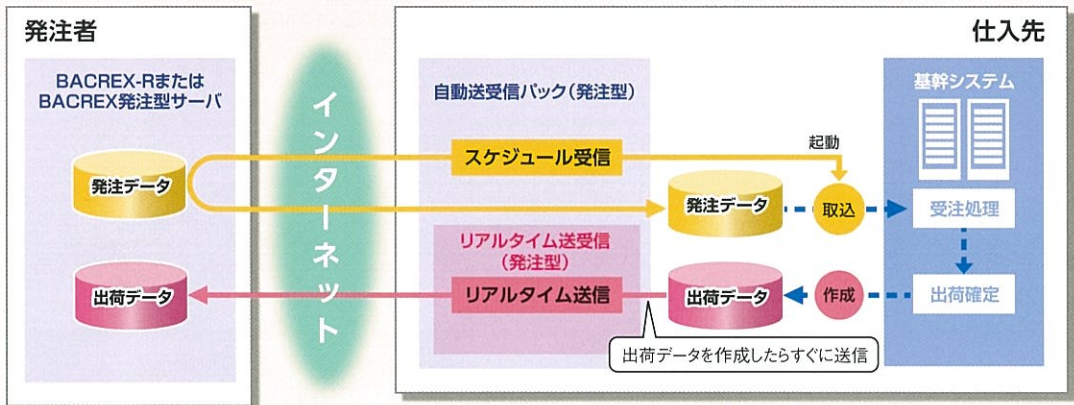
発注者

BACREX-Rまたは BACREX発注型サーバ

発注データ

出荷データ

インターネット

仕入先

自動送受信パック（発注型）

スケジュール受信

起動

発注データ

取込

リアルタイム送受信（発注型）

リアルタイム送信

出荷データ

作成

出荷データを作成したらすぐに送信

基幹システム

受注処理

出荷確定